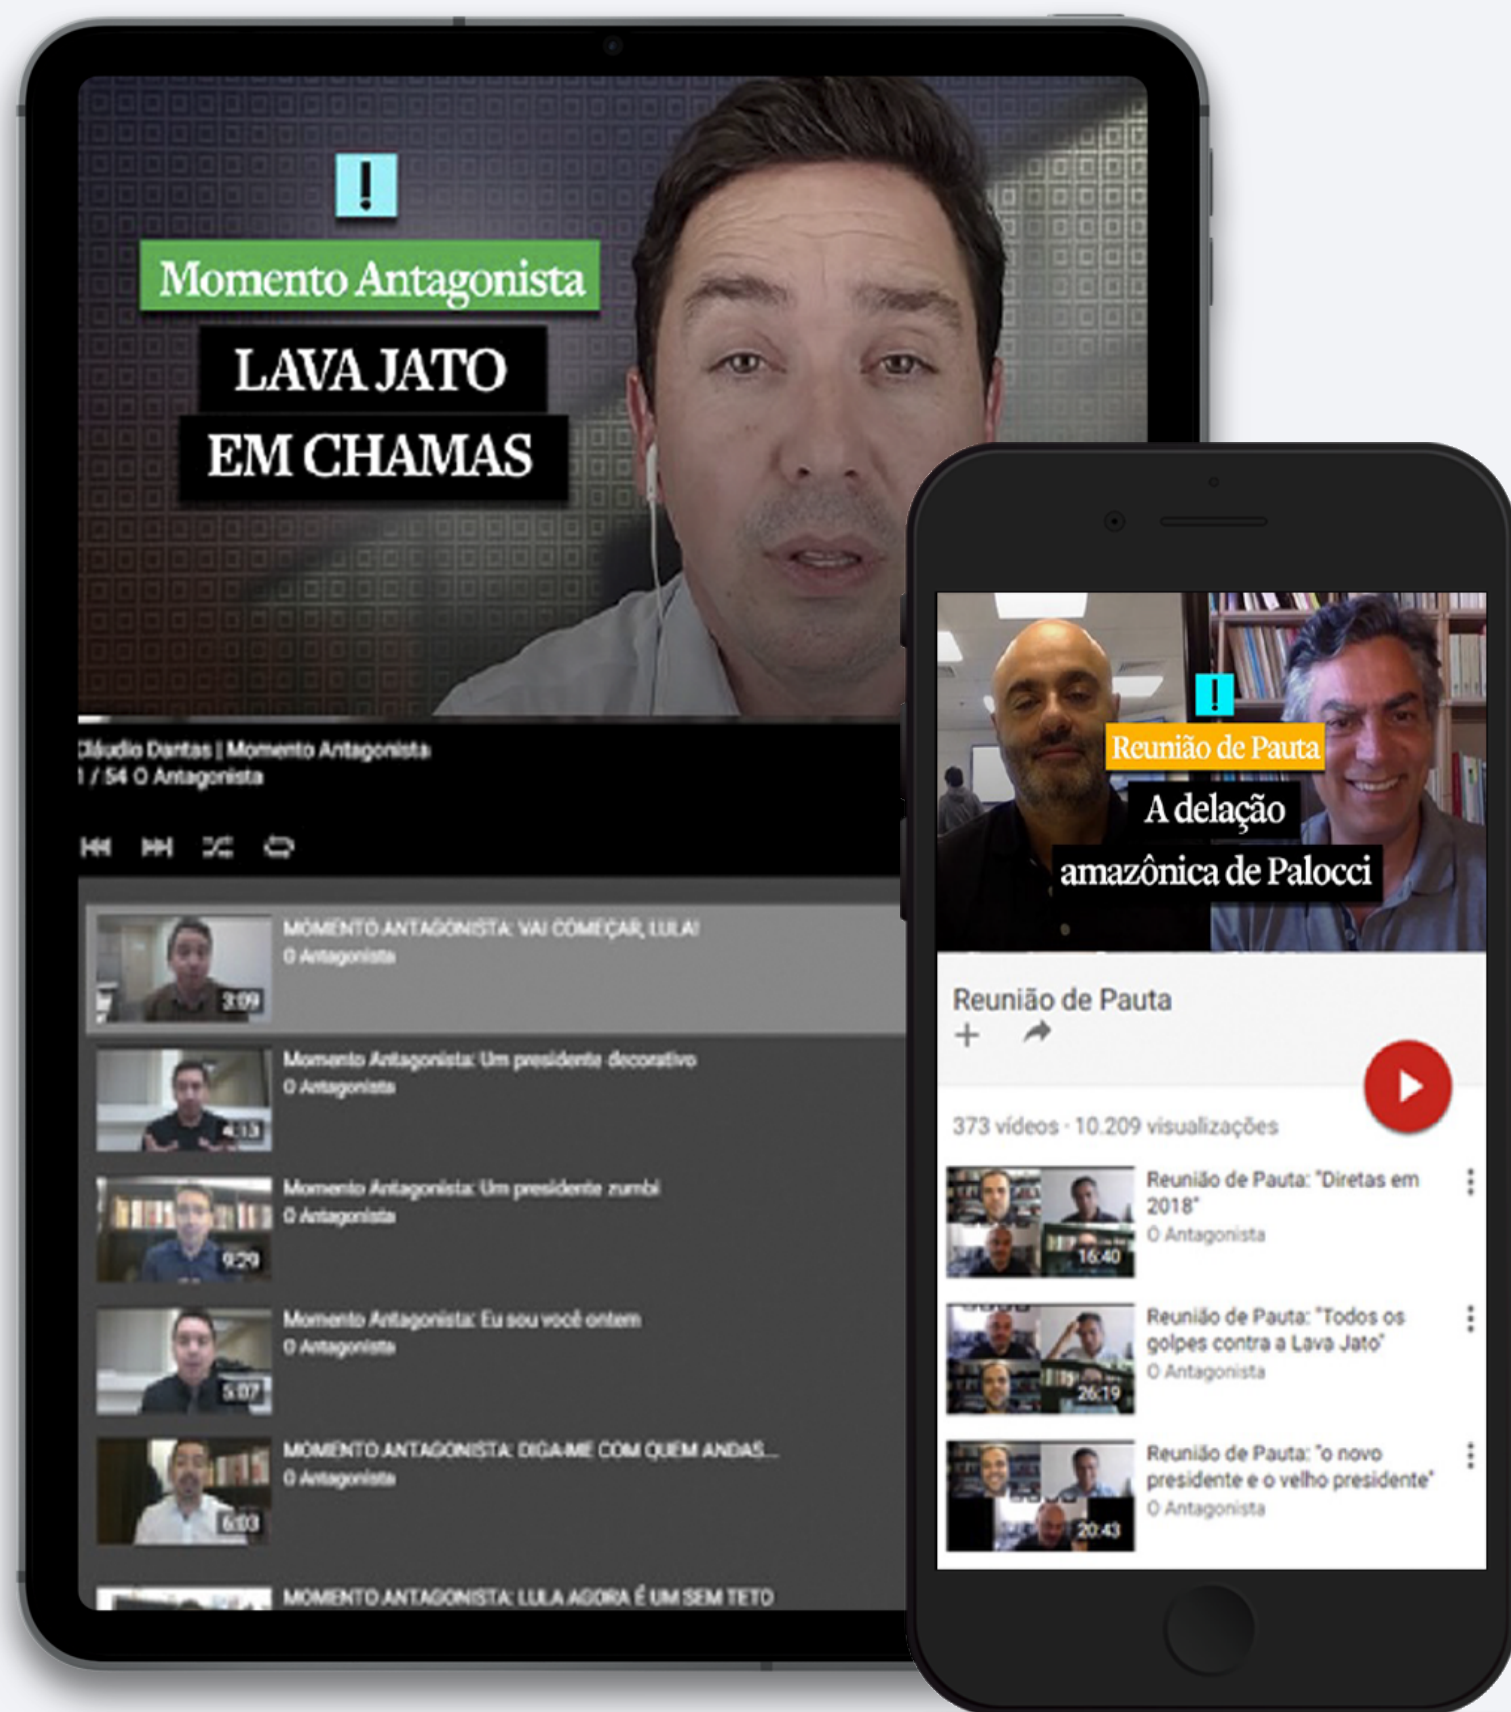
!
Momento Antagonista
LAVA JATO
EM CHAMAS

Cláudio Dantas | Momento Antagonista
1 / 54 O Antagonista

MOMENTO ANTAGONISTA: VAI COMEÇAR, LULA!
O Antagonista
3:09

Momento Antagonista: Um presidente decorativo
O Antagonista
4:13

Momento Antagonista: Um presidente zumbi
O Antagonista
9:29

Momento Antagonista: Eu sou você ontem
O Antagonista
5:07

MOMENTO ANTAGONISTA: DIGA-ME COM QUEM ANDAS...
O Antagonista
6:03

MOMENTO ANTAGONISTA: LULA AGORA É UM SEM TETO

!
Reunião de Pauta
A delação
amazônica de Palocci

Reunião de Pauta

373 vídeos · 10.209 visualizações

Reunião de Pauta: "Diretas em 2018"
O Antagonista
16:40

Reunião de Pauta: "Todos os golpes contra a Lava Jato"
O Antagonista
26:19

Reunião de Pauta: "o novo presidente e o velho presidente"
O Antagonista
20:43